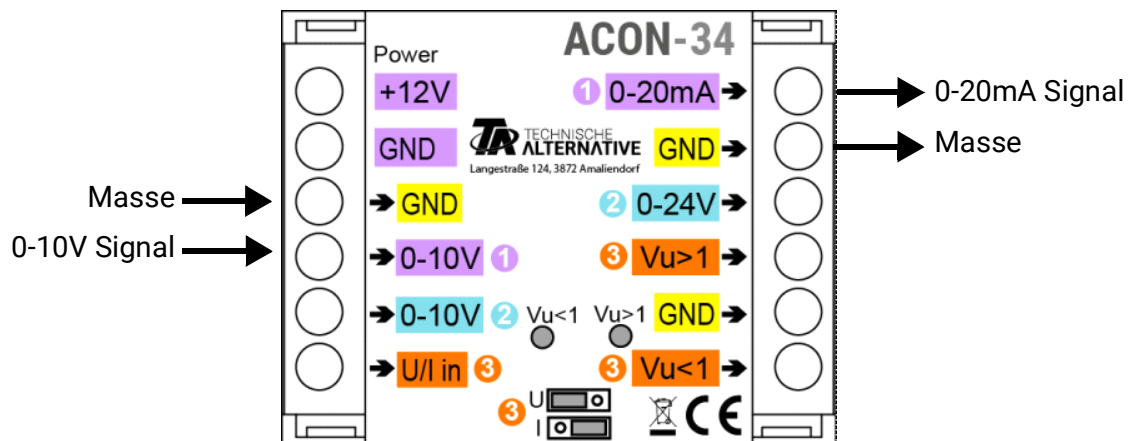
ACON-34

Power

+12V

GND

TECHNISCHE ALTERNATIVE
Langestraße 124, 3872 Amaliendorf

1 0-20mA

0-20mA Signal

GND

Masse

Masse

GND

2 0-24V

0-10V Signal

0-10V 1

3 Vu>1

0-10V 2

Vu<1

Vu>1

GND

U/I in 3

3 Vu<1

3 U
I

CE